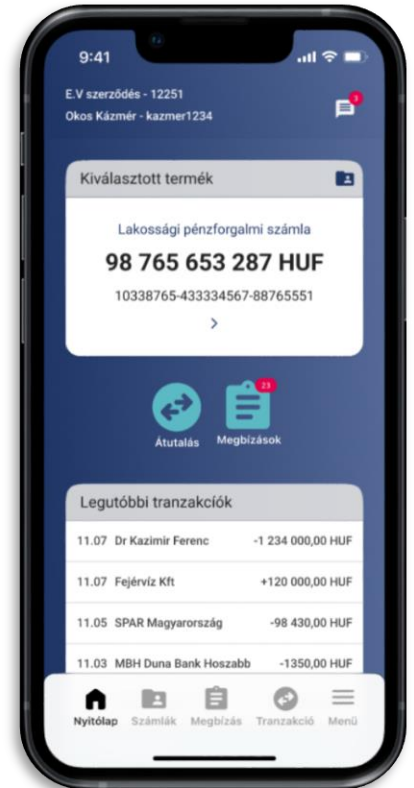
9:41

E.V szerződés - 12251
Okos Kázmér - kazmer1234

Kiválasztott termék

Lakossági pénzforgalmi számla
98 765 653 287 HUF
10338765-433334567-88765551

23
Átutalás
Megbízások

Legutóbbi tranzakciók

| | | |
|---|---|---|
| 11.07 | Dr Kazimir Ferenc | -1 234 000,00 HUF |
| 11.07 | Fejérvíz Kft | +120 000,00 HUF |
| 11.05 | SPAR Magyarország | -98 430,00 HUF |
| 11.03 | MBH Duna Bank Hoszabb | -1350,00 HUF |

Nyitólap
Számlák
Megbízás
Tranzakció
Menü